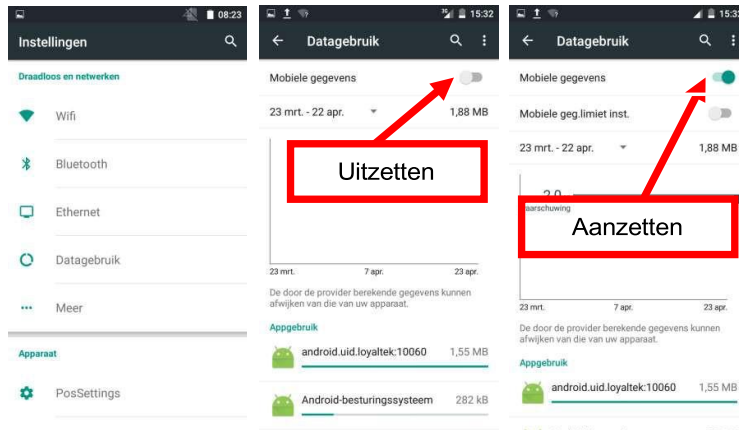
08:23

Instellingen

Draadloos en netwerken

Wifi

Bluetooth

Ethernet

Datagebruik

Meer

Apparaat

PosSettings

15:32

Datagebruik

Mobiele gegevens

23 mrt. - 22 apr.

1,88 MB

Uitzetten

23 mrt.

7 apr.

23 apr.

De door de provider berekende gegevens kunnen afwijken van die van uw apparaat.

Appgebruik

android.uid.loyaltek:10060

1,55 MB

Android-besturingssysteem

282 kB

15:3

Datagebruik

Mobiele gegevens

Mobiele geg.limiet inst.

23 mrt. - 22 apr.

1,88 MB

2,0

aarschuwing

Aanzetten

23 mrt.

7 apr.

23 apr.

De door de provider berekende gegevens kunnen afwijken van die van uw apparaat.

Appgebruik

android.uid.loyaltek:10060

1,55 MB